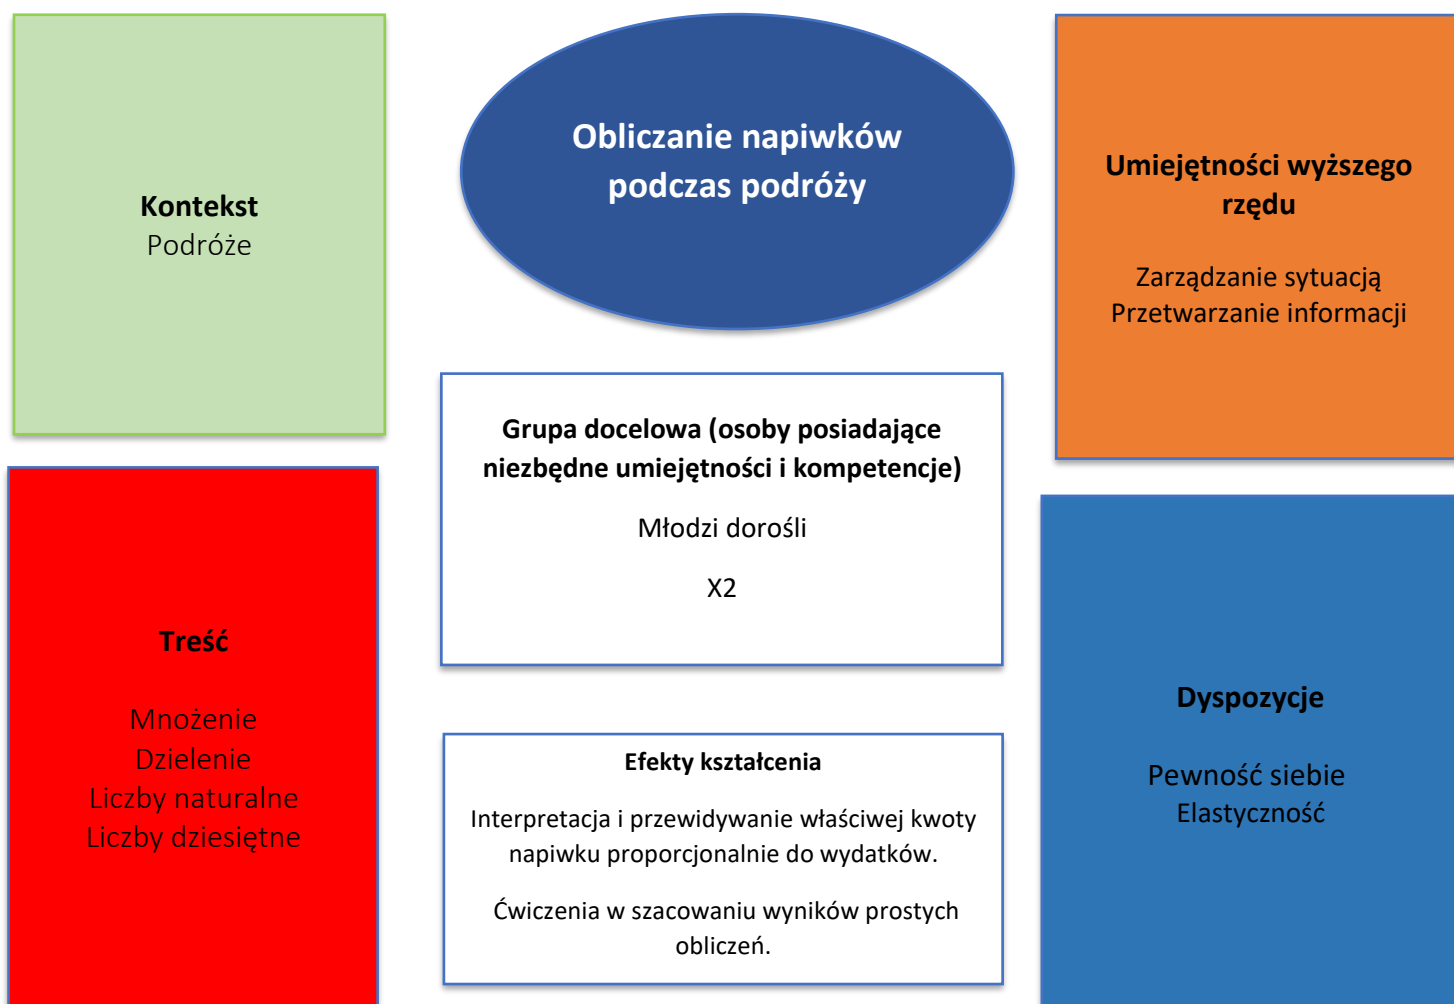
Kontekst
Podróże

Obliczanie napiwków podczas podróży

Umiejętności wyższego rzędu

Zarządzanie sytuacją
Przetwarzanie informacji

Grupa docelowa (osoby posiadające niezbędne umiejętności i kompetencje)

Młodzi dorośli

X2

Treść

Mnożenie
Dzielenie
Liczby naturalne
Liczby dziesiętne

Efekty kształcenia

Interpretacja i przewidywanie właściwej kwoty napiwku proporcjonalnie do wydatków.

Ćwiczenia w szacowaniu wyników prostych obliczeń.

Dyspozycje

Pewność siebie
Elastyczność